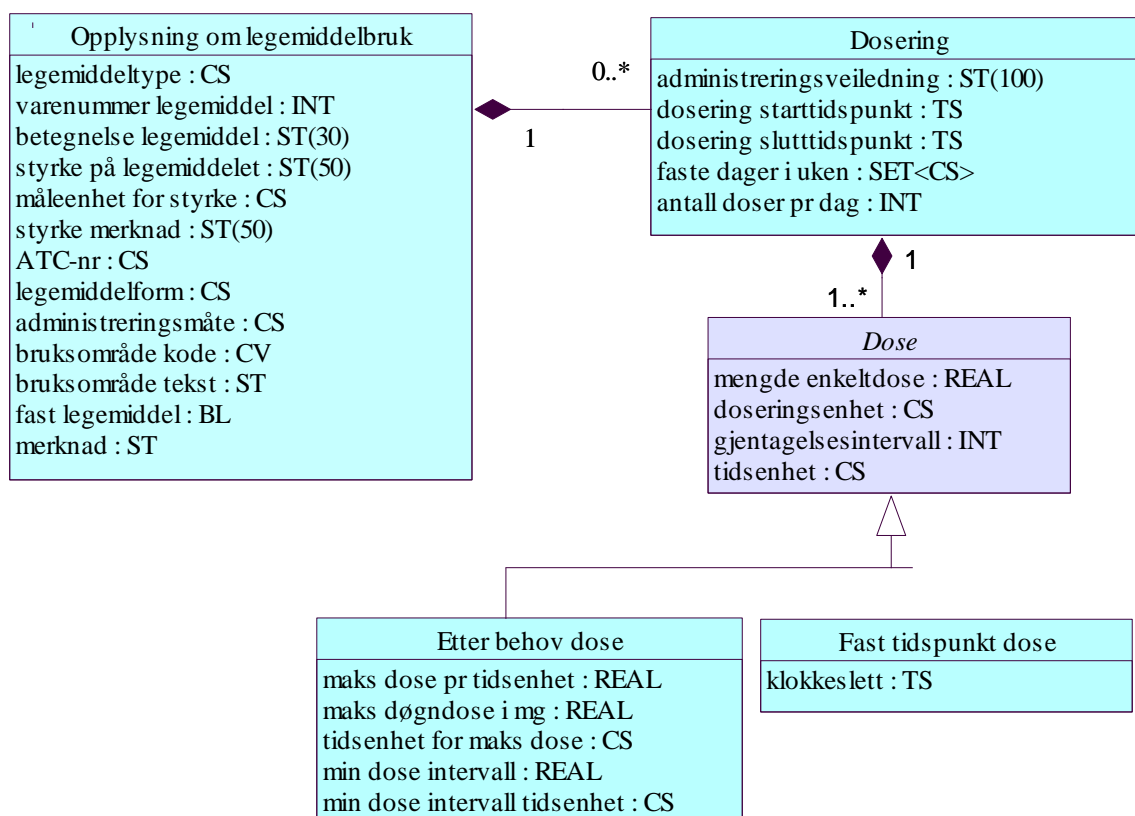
Opplysning om legemiddelbruk
legemiddeltype : CS
varenummer legemiddel : INT
betegnelse legemiddel : ST(30)
styrke på legemiddelet : ST(50)
måleenhet for styrke : CS
styrke merknad : ST(50)
ATC-nr : CS
legemiddelform : CS
administreringsmåte : CS
bruksområde kode : CV
bruksområde tekst : ST
fast legemiddel : BL
merknad : ST

0..*
1

Dosering
administreringsveiledning : ST(100)
dosering starttidspunkt : TS
dosering slutttidspunkt : TS
faste dager i uken : SET<CS>
antall doser pr dag : INT

1
1..*

Dose
mengde enkeltdose : REAL
doseringsenhet : CS
gjentagelsesintervall : INT
tidsenhet : CS

Etter behov dose
maks dose pr tidsenhet : REAL
maks døgndose i mg : REAL
tidsenhet for maks dose : CS
min dose intervall : REAL
min dose intervall tidsenhet : CS

Fast tidspunkt dose
klokkeslett : TS